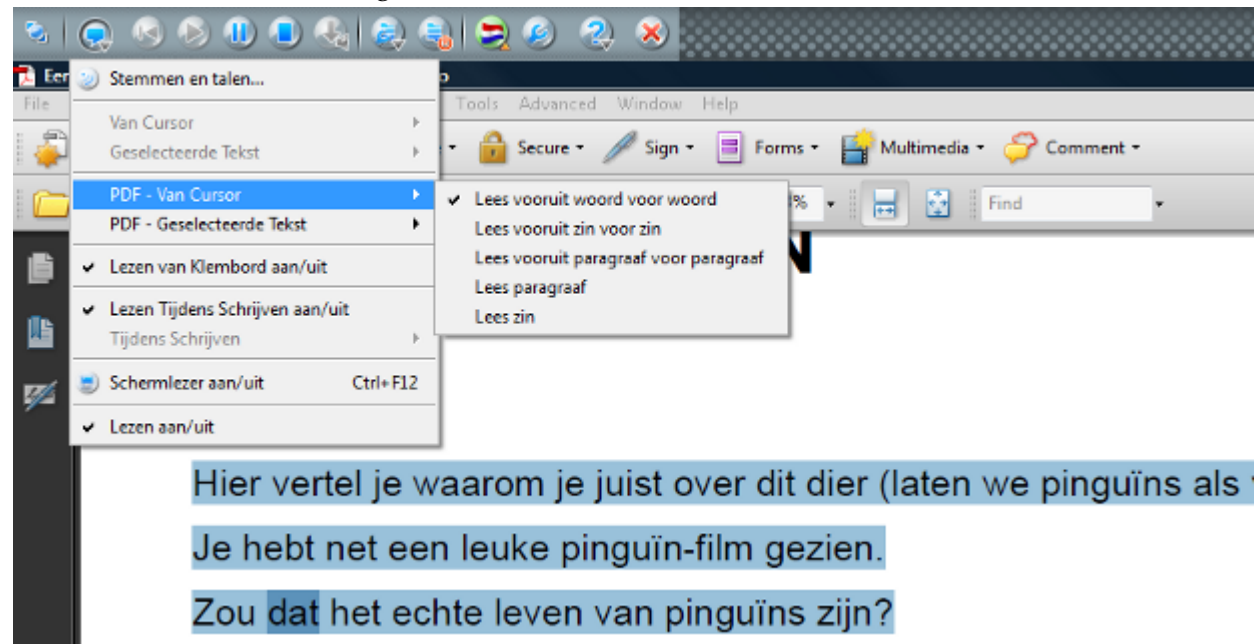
Een
File
Tools Advanced Window Help
Secure Sign Forms Multimedia Comment
% Find

Stemmen en talen...
Van Cursor
Geselecteerde Tekst
PDF - Van Cursor
PDF - Geselecteerde Tekst
Lezen van Klembord aan/uit
Lezen Tijdens Schrijven aan/uit
Tijdens Schrijven
Schermlezer aan/uit Ctrl+F12
Lezen aan/uit

Lees vooruit woord voor woord
Lees vooruit zin voor zin
Lees vooruit paragraaf voor paragraaf
Lees paragraaf
Lees zin

N

Hier vertel je waarom je juist over dit dier (laten we pinguïns als

Je hebt net een leuke pinguïn-film gezien.

Zou dat het echte leven van pinguïns zijn?